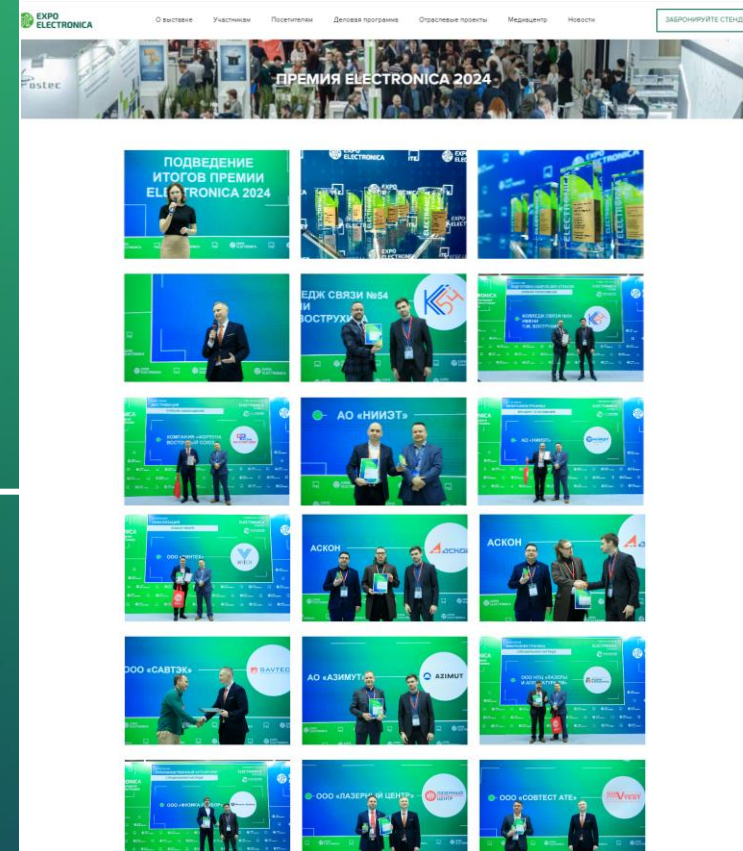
EXPO ELECTRONICA

О выставке Участникам Посетителям Деловая программа Отраслевые проекты Медиацентр Новости

ЗАБРОНИРУЙТЕ СТЕНД

ostec

ПРЕМИЯ ELECTRONICA 2024

ПОДВЕДЕНИЕ ИТОГОВ ПРЕМИИ ELECTRONICA 2024

EXPO ELECTRONICA

ЕДЖ СВЯЗИ №54 И ВОСТРУХИНА

АО «НИИЭТ»

АСКОН

АСКОН

ООО «САВТЭК»

SAVTEC

АО «АЗИМУТ»

AZIMUT

ООО «ЛАЗЕРНЫЙ ЦЕНТР»

ООО «СОВТЕСТ АТЕ»